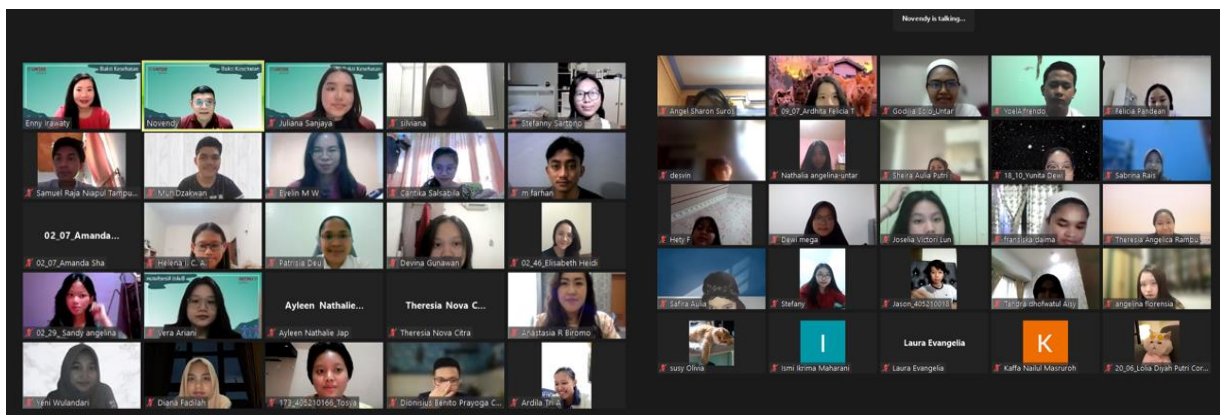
Novendy is talking...

Bakti Kesehatan
Enny Irawaty
Bakti Kesehatan
Novendy
Bakti Kesehatan
Juliana Sanjaya
silviana
Stefanny Sartono
Samuel Raja Niapul Tampu...
Muh Dzakwan
Evelin M W
Cantika Salsabila
m farhan
02_07_Amanda...
02_07_Amanda Sha
Helena Ji C. A.
Patrisia Deu
Devina Gunawan
02_46_Elisabeth Heidi
02_29_Sandy angelina
Vera Ariani
Ayleen Nathalie...
Ayleen Nathalie Jap
Theresia Nova C...
Theresia Nova Citra
Anastasia R Biromo
Yeni Wulandari
Diana Fadilah
173_405210166_Tosya
Dionisius Benito Prayoga C...
Ardila Tri A

Angel Sharon Surbakti
09_07_Ardhita Felicia T
Godlifa Edo_Untar
YoelAlfrendo
Felicia Pandean
desvin
Nathalia angelina-untar
Sheira Aulia Putri
18_10_Yunita Dewi
Sabrina Rais
Hety F
Dewi mega
Joselia Victori Lun
fransiska dama
Theresia Angelica Rambu
Safira Aulia
Stefany
Jason_405210018
Tandra dhofwatul Aisy
angelina florensia
susy Olivia
I
Ismi Ikrima Maharani
Laura Evangelia
Laura Evangelia
K
Kaffa Nailul Masruroh
20_06_Lolia Diyah Putri Cor...